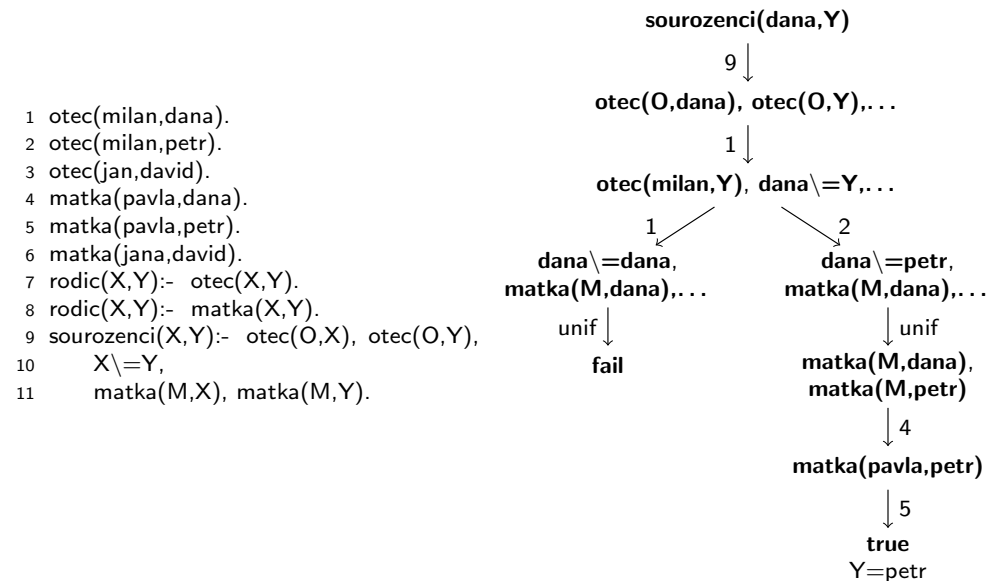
1 otec(milan,dana).
2 otec(milan,petr).
3 otec(jan,david).
4 matka(pavla,dana).
5 matka(pavla,petr).
6 matka(jana,david).
7 rodic(X,Y):- otec(X,Y).
8 rodic(X,Y):- matka(X,Y).
9 sourozenci(X,Y):- otec(O,X), otec(O,Y),
10 X\=Y,
11 matka(M,X), matka(M,Y).

sourozenci(dana,Y)

9

otec(O,dana), otec(O,Y),. . .

1

otec(milan,Y), dana\=Y,. . .

1

2

dana\=dana,
matka(M,dana),. . .

unif

fail

dana\=petr,
matka(M,dana),. . .

unif

matka(M,dana),
matka(M,petr)

4

matka(pavla,petr)

5

true
Y=petr